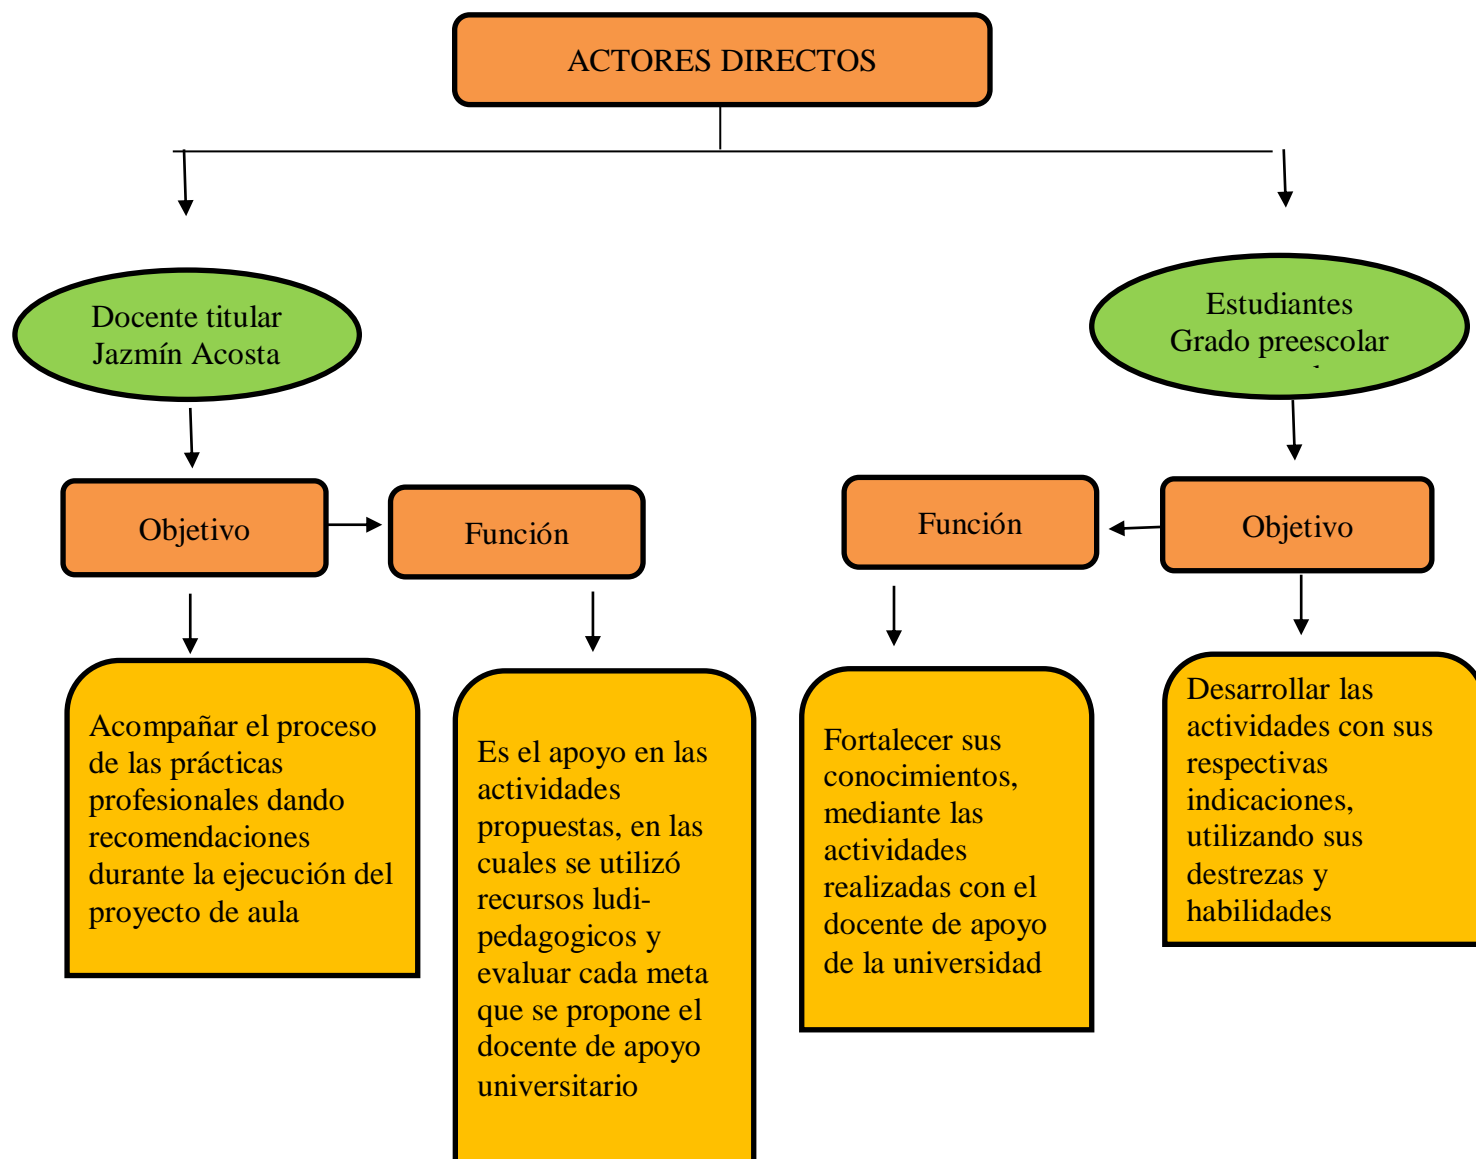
ACTORES DIRECTOS

Docente titular
Jazmín Acosta

Objetivo

Función

Acompañar el proceso de las prácticas profesionales dando recomendaciones durante la ejecución del proyecto de aula

Es el apoyo en las actividades propuestas, en las cuales se utilizó recursos ludi-pedagogicos y evaluar cada meta que se propone el docente de apoyo universitario

Estudiantes
Grado preescolar

Función

Objetivo

Fortalecer sus conocimientos, mediante las actividades realizadas con el docente de apoyo de la universidad

Desarrollar las actividades con sus respectivas indicaciones, utilizando sus destrezas y habilidades